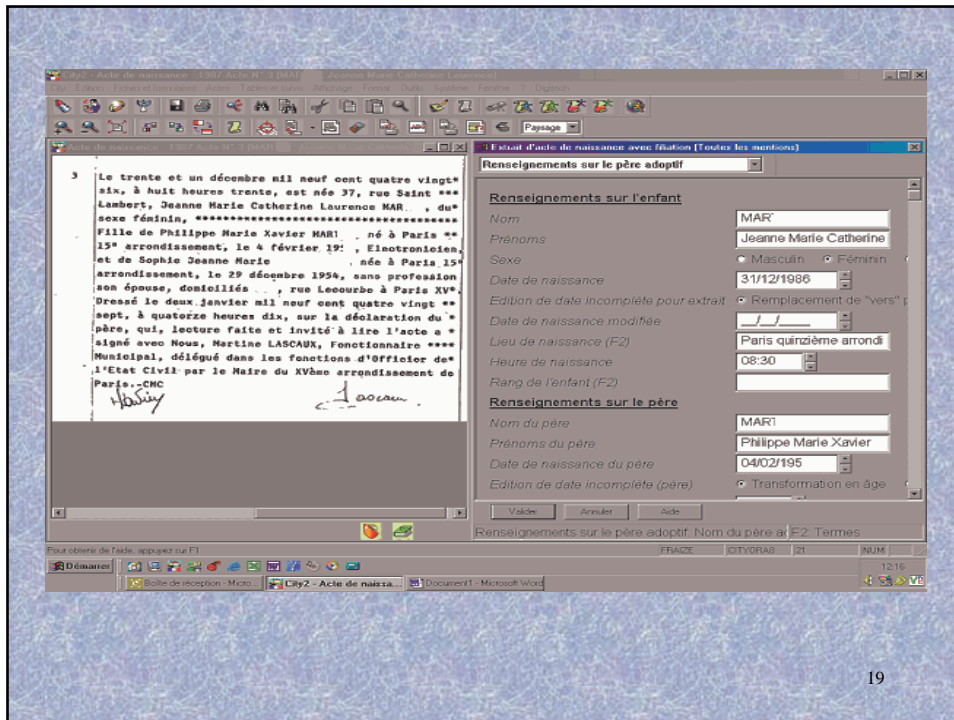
City2 - Acte de naissance - 1987 Acte N° 3 [MA] Jeanne Marie Catherine Laurence

Paysage

Acte de naissance - 1987 Acte N° 3 [MA]

3 Le trente et un décembre mil neuf cent quatre vingt* six, à huit heures trente, est née 37, rue Saint *** Lambert, Jeanne Marie Catherine Laurence MAR , du* sexe féminin, ************************************ Fille de Philippe Marie Xavier MARI , né à Paris ** 15e arrondissement, le 4 février 19 , Electronicien, et de Sophie Jeanne Marie , née à Paris 15e arrondissement, le 29 décembre 1954, sans profession son épouse, domiciliés , rue Lecourbe à Paris XVe. Dressé le deux janvier mil neuf cent quatre vingt ** sept, à quatorze heures dix, sur la déclaration du * père, qui, lecture faite et invité à lire l'acte a * signé avec Nous, Martine LASCAUX, Fonctionnaire **** Municipal, délégué dans les fonctions d'Officier de* l'Etat Civil par le Maire du XVème arrondissement de Paris.-CHC

Extrait d'acte de naissance avec filiation [Toutes les mentions]

Renseignements sur le père adoptif

Renseignements sur l'enfant
Nom MAR
Prénoms Jeanne Marie Catherine
Sexe Masculin Féminin
Date de naissance 31/12/1986
Edition de date incomplète pour extrait Remplacement de "vers"
Date de naissance modifiée __/__/____
Lieu de naissance (F2) Paris quinzième arrondi
Heure de naissance 08:30
Rang de l'enfant (F2)
Renseignements sur le père
Nom du père MARI
Prénoms du père Philippe Marie Xavier
Date de naissance du père 04/02/195
Edition de date incomplète (père) Transformation en âge

Valider Annuler Aide

Renseignements sur le père adoptif. Nom du père ad F2: Termes

Pour obtenir de l'aide, appuyez sur F1 FRAIZE CITYORAS 21 NUM

Démarrer Boîte de réception - Micro... City2 - Acte de naissa... Document1 - Microsoft Word 12:16

19